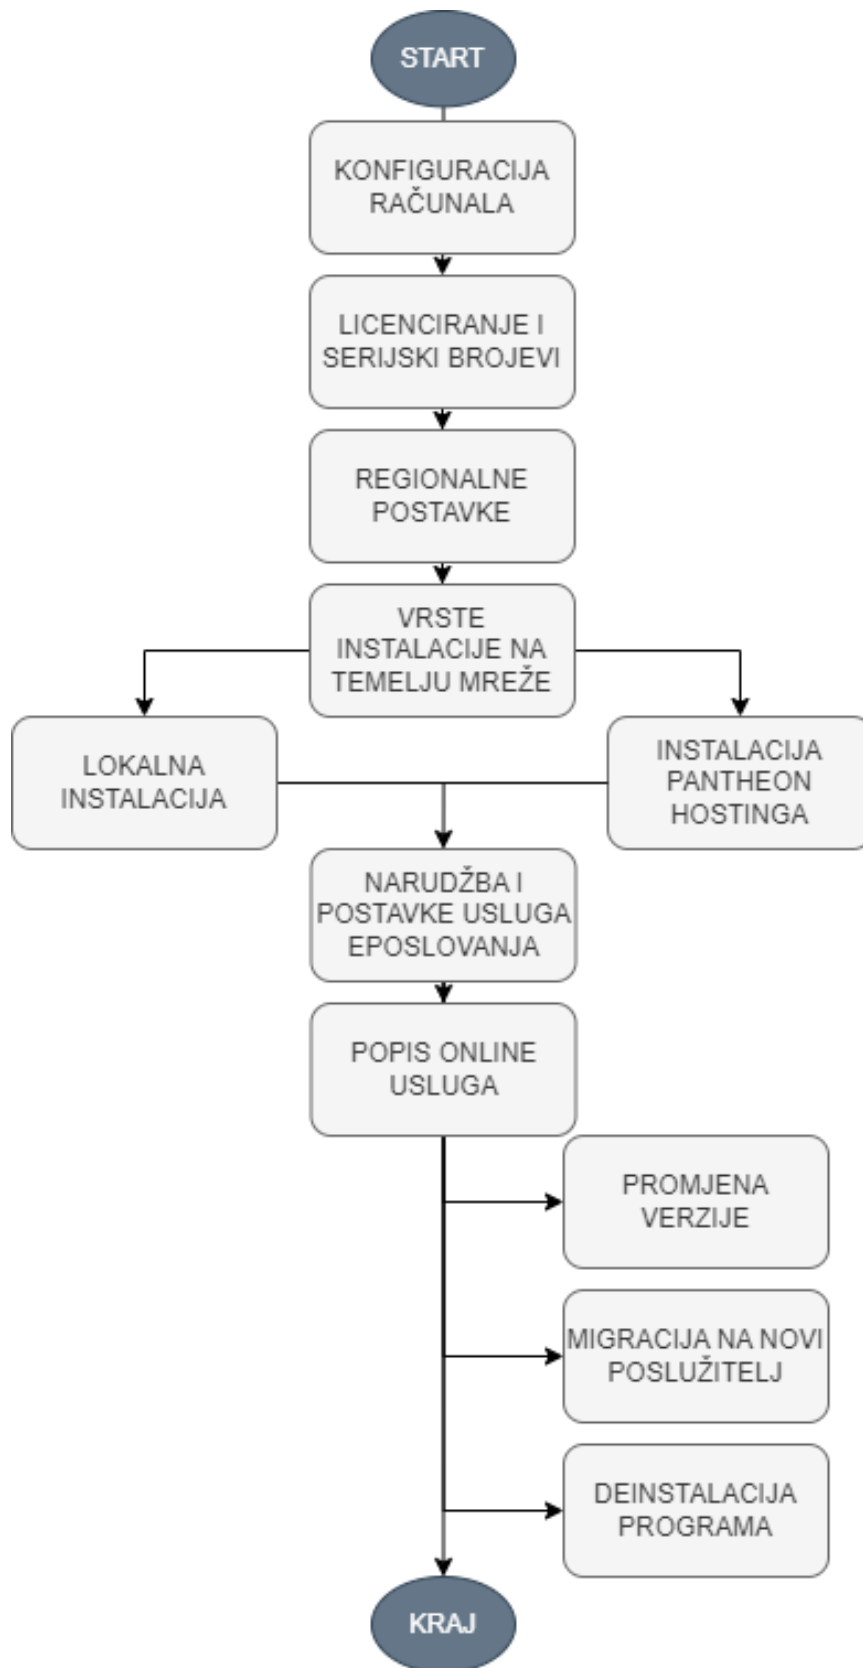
START

KONFIGURACIJA RAČUNALA

LICENCIRANJE I SERIJSKI BROJEVI

REGIONALNE POSTAVKE

VRSTE INSTALACIJE NA TEMELJU MREŽE

LOKALNA INSTALACIJA

INSTALACIJA PANTHEON HOSTINGA

NARUDŽBA I POSTAVKE USLUGA EPOSLOVANJA

POPIS ONLINE USLUGA

PROMJENA VERZIJE

MIGRACIJA NA NOVI POSLUŽITELJ

DEINSTALACIJA PROGRAMA

KRAJ